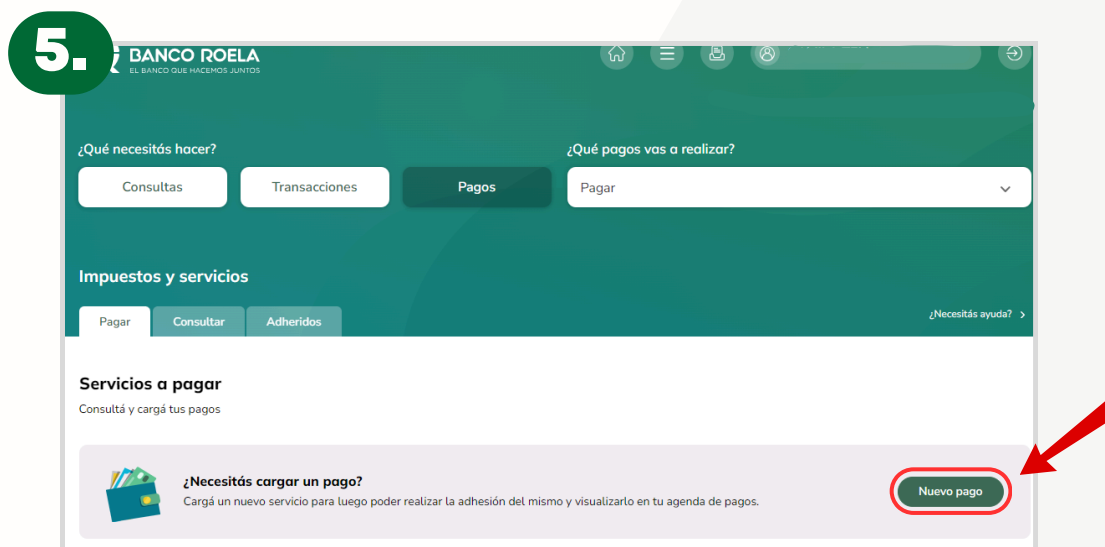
5.

BANCO ROELA
EL BANCO QUE HACEMOS JUNTOS

¿Qué necesitás hacer?

Consultas

Transacciones

Pagos

¿Qué pagos vas a realizar?

Pagar

Impuestos y servicios

Pagar

Consultar

Adheridos

¿Necesitás ayuda? >

Servicios a pagar

Consultá y cargá tus pagos

¿Necesitás cargar un pago?

Cargá un nuevo servicio para luego poder realizar la adhesión del mismo y visualizarlo en tu agenda de pagos.

Nuevo pago